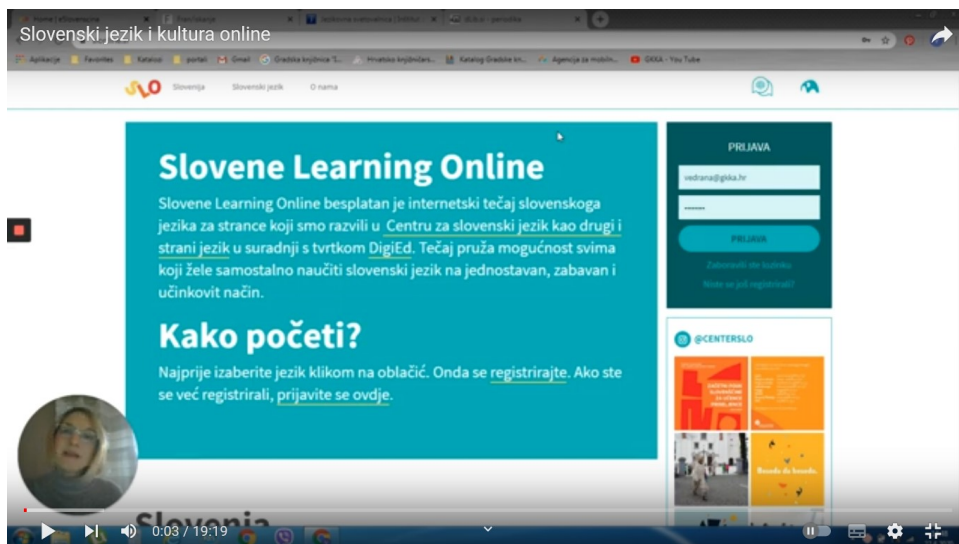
Slovenski jezik i kultura online

Aplikacije Favorites Katalozi portali Gmail Gradska knjižnica Hrvatsko knjižničars... Katalog Gradske kn... Agencija za mobiln... GKKA - YouTube

SLO Slovenija Slovenski jezik O nama

Slovene Learning Online

Slovene Learning Online besplatan je internetski tečaj slovenskoga jezika za strance koji smo razvili u Centru za slovenski jezik kao drugi i strani jezik u suradnji s tvrtkom DigiEd. Tečaj pruža mogućnost svima koji žele samostalno naučiti slovenski jezik na jednostavan, zabavan i učinkovit način.

Kako početi?

Najprije izaberite jezik klikom na oblačić. Onda se registrirajte. Ako ste se već registrirali, prijavite se ovdje.

PRIJAVA

vedrana@gkka.hr

PRIJAVA

Zaboravili ste lozinku

Niste se još registrirali?

@CENTERSLO

Slovenija

0:03 / 19:19